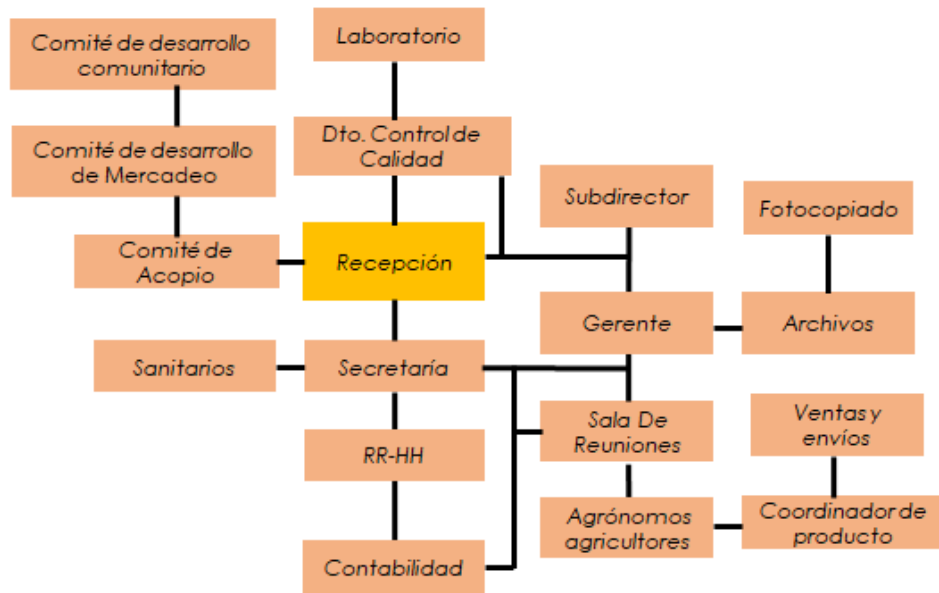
Comité de desarrollo comunitario

Laboratorio

Comité de desarrollo de Mercadeo

Dto. Control de Calidad

Subdirector

Fotocopiado

Comité de Acopio

Recepción

Gerente

Archivos

Sanitarios

Secretaría

Sala De Reuniones

Ventas y envíos

RR-HH

Agrónomos agricultores

Coordinador de producto

Contabilidad